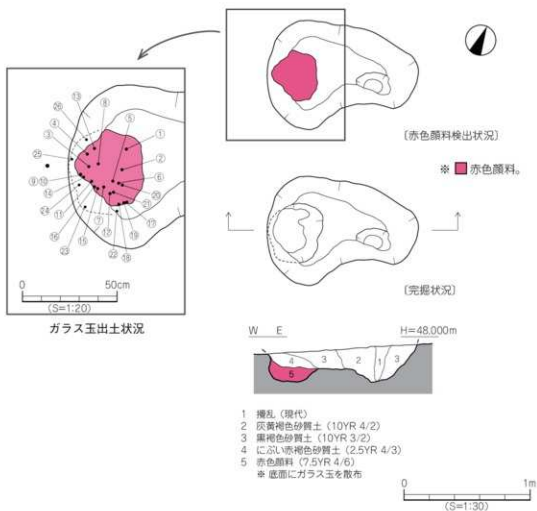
〔赤色顔料検出状況〕

※ 赤色顔料。

〔完掘状況〕

⑬ ⑧ ⑤ ① ④ ③ ② ⑥ ⑳ ⑦ ㉕ ⑨ ⑩ ⑮ ⑭ ⑪ ⑯ ⑲ ⑰ ⑫ ⑳ ㉑ ㉓ ⑱ ㉒

0 50cm
(S=1:20)

ガラス玉出土状況

W E H=48.000m

4 3 2 1 3 5

1 攪乱（現代）
2 灰黄褐色砂質土（10YR 4/2）
3 黒褐色砂質土（10YR 3/2）
4 にぶい赤褐色砂質土（2.5YR 4/3）
5 赤色顔料（7.5YR 4/6）
※ 底面にガラス玉を散布

0 1m
(S=1:30)